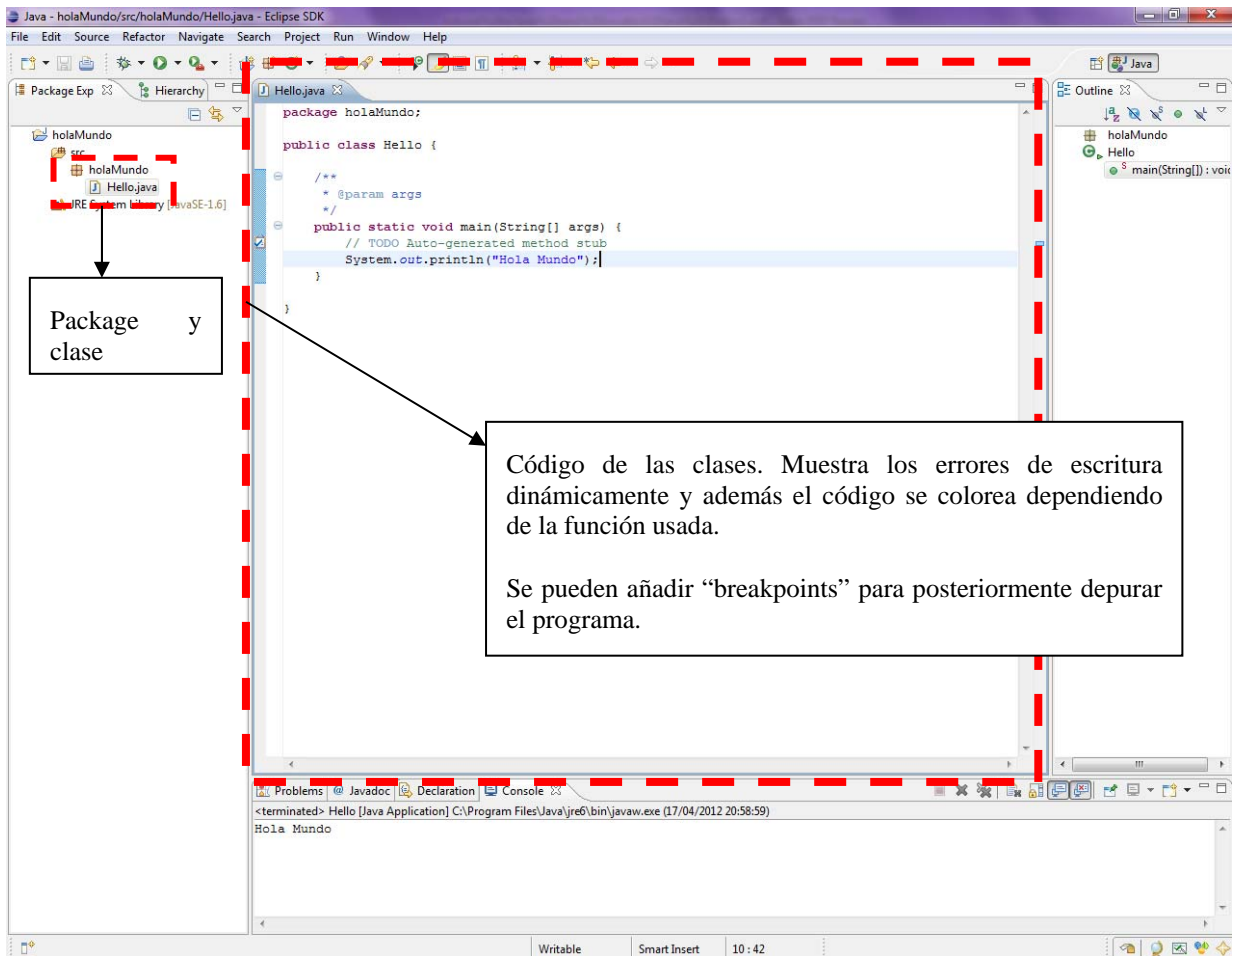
Java - holaMundo/src/holaMundo/Hello.java - Eclipse SDK

File Edit Source Refactor Navigate Search Project Run Window Help

Java

Package Exp Hierarchy

holaMundo
src
holaMundo
Hello.java
JRE System Library [JavaSE-1.6]

Package y clase

Hello.java

package holaMundo;

public class Hello {

/**
* @param args
*/
public static void main(String[] args) {
// TODO Auto-generated method stub
System.out.println("Hola Mundo");
}

}

Outline

holaMundo
Hello
main(String[]) : void

Código de las clases. Muestra los errores de escritura dinámicamente y además el código se colorea dependiendo de la función usada.

Se pueden añadir “breakpoints” para posteriormente depurar el programa.

Problems Javadoc Declaration Console

<terminated> Hello [Java Application] C:\Program Files\Java\jre6\bin\javaw.exe (17/04/2012 20:58:59)
Hola Mundo

Writable Smart Insert 10 : 42